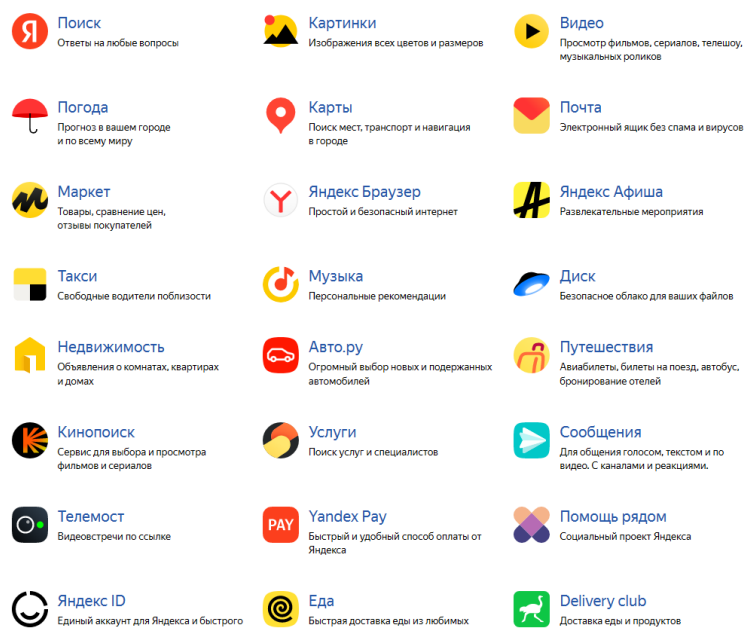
Я
Поиск
Ответы на любые вопросы

Картинки
Изображения всех цветов и размеров

Видео
Просмотр фильмов, сериалов, телешоу, музыкальных роликов

Погода
Прогноз в вашем городе и по всему миру

Карты
Поиск мест, транспорт и навигация в городе

Почта
Электронный ящик без спама и вирусов

Маркет
Товары, сравнение цен, отзывы покупателей

Яндекс Браузер
Простой и безопасный интернет

Яндекс Афиша
Развлекательные мероприятия

Такси
Свободные водители поблизости

Музыка
Персональные рекомендации

Диск
Безопасное облако для ваших файлов

Недвижимость
Объявления о комнатах, квартирах и домах

Авто.ру
Огромный выбор новых и подержанных автомобилей

Путешествия
Авиабилеты, билеты на поезд, автобус, бронирование отелей

Кинопоиск
Сервис для выбора и просмотра фильмов и сериалов

Услуги
Поиск услуг и специалистов

Сообщения
Для общения голосом, текстом и по видео. С каналами и реакциями.

Телемост
Видеовстречи по ссылке

PAY
Yandex Pay
Быстрый и удобный способ оплаты от Яндекса

Помощь рядом
Социальный проект Яндекса

Яндекс ID
Единый аккаунт для Яндекса и быстрого

Еда
Быстрая доставка еды из любимых

Delivery club
Доставка еды и продуктов